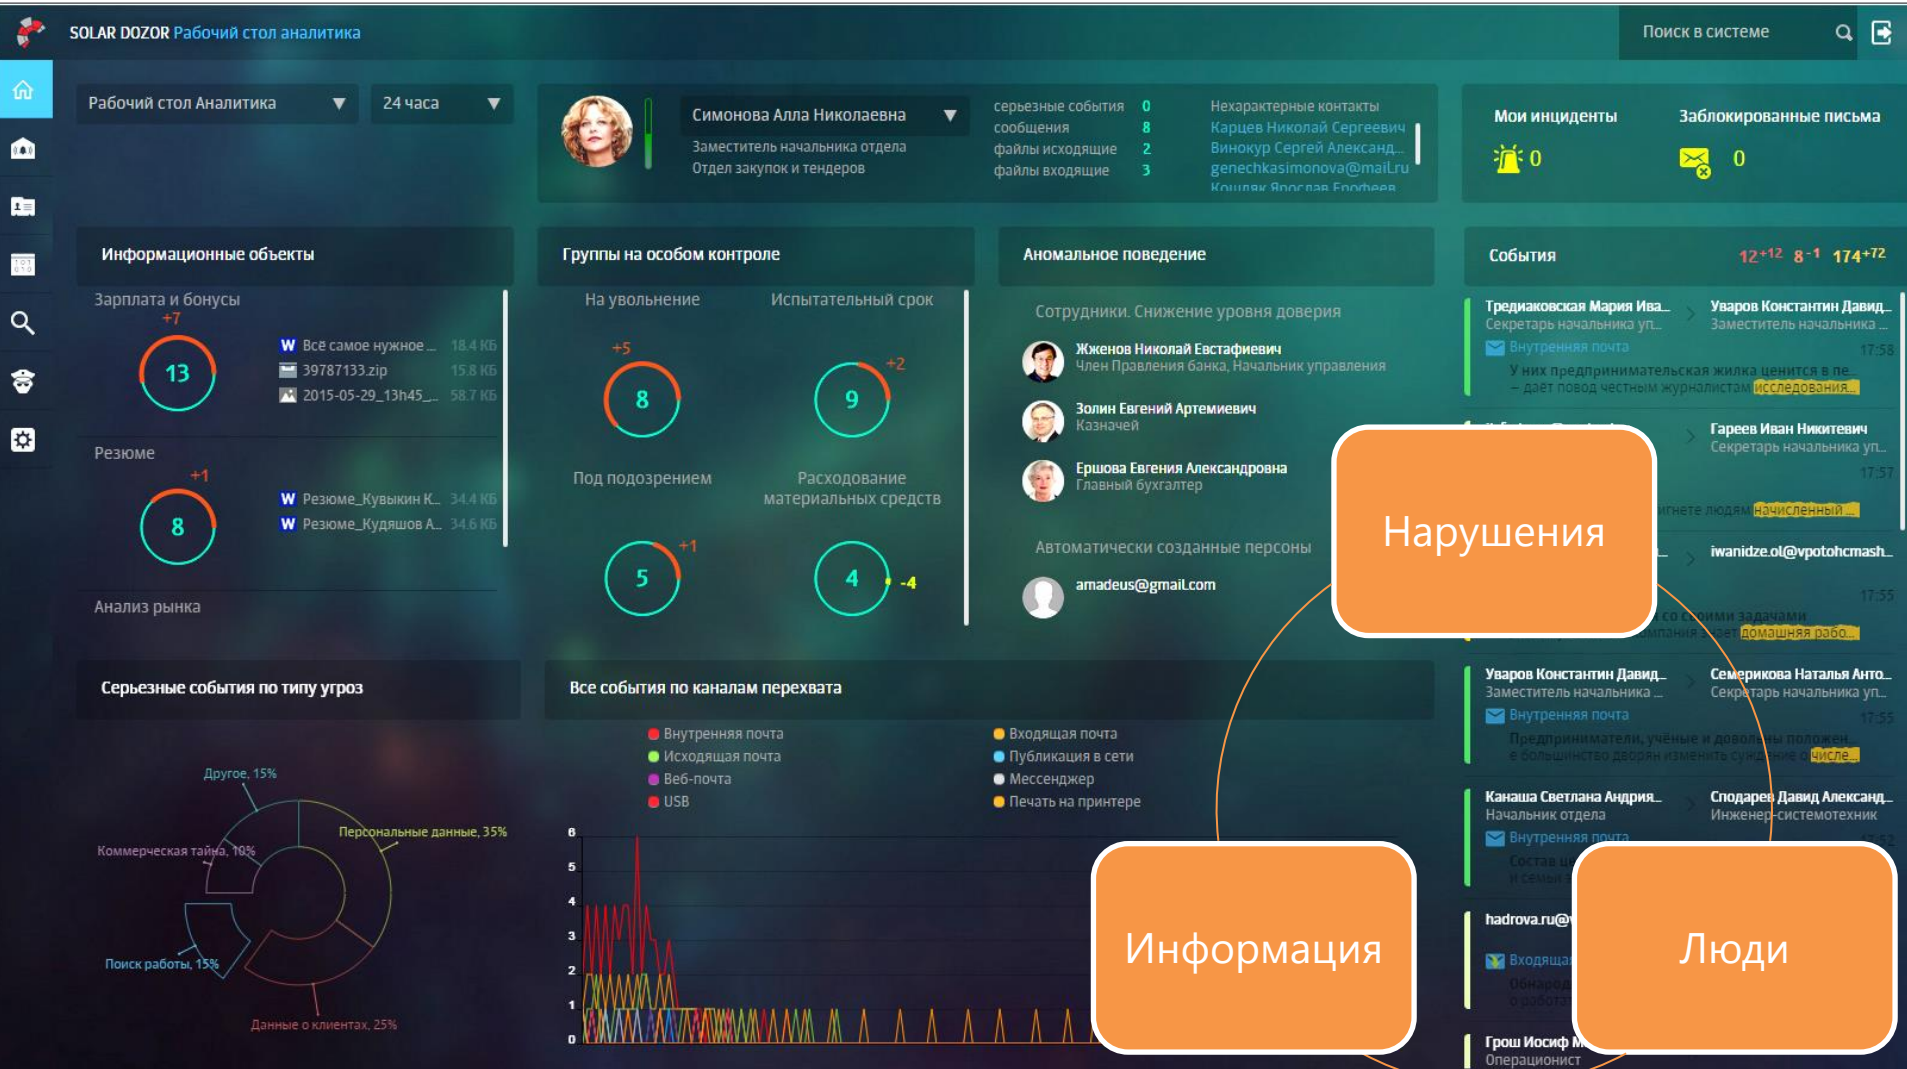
SOLAR DOZOR Рабочий стол аналитика

Поиск в системе

Рабочий стол Аналитика
24 часа

Симонова Алла Николаевна
Заместитель начальника отдела
Отдел закупок и тендеров

серьезные события 0
сообщения 8
файлы исходящие 2
файлы входящие 3

Нехарактерные контакты
Карцев Николай Сергеевич
Винокур Сергей Александ...
genechkasimonova@mail.ru
Кошляк Ярослав Епофеев

Мои инциденты 0
Заблокированные письма 0

Информационные объекты
Зарплата и бонусы
+7
13
Всё самое нужное ... 18.4 КБ
39787133.zip 15.8 КБ
2015-05-29_13h45_... 58.7 КБ
Резюме
+1
8
Резюме_Кувыкин К... 34.4 КБ
Резюме_Кудяшов А... 34.6 КБ
Анализ рынка

Группы на особом контроле
На увольнение
+5
8
Испытательный срок
9
+2
Под подозрением
5
+1
Расходование материальных средств
4
-4

Аномальное поведение
Сотрудники. Снижение уровня доверия
Жженов Николай Евстафиевич
Член Правления банка, Начальник управления
Золин Евгений Артемиевич
Казначей
Ершова Евгения Александровна
Главный бухгалтер
Автоматически созданные персоны
amadeus@gmail.com

События
12+12 8-1 174+72
Тредиаковская Мария Ива...
Секретарь начальника уп...
Уваров Константин Давид...
Заместитель начальника ...
Внутренняя почта
17:58
У них предприниматель ская жилка ценится в пе...
– дает повод честным журналистам исследования...
Гареев Иван Никитевич
Секретарь начальника уп...
17:57
...рнете людям начисленный...
iwanidze.ol@vpotohcmash...
17:55
... со своими задачами
...омпания ...ет домашняя рабо...
Уваров Константин Давид...
Заместитель начальника ...
Семерикова Наталья Анто...
Секретарь начальника уп...
Внутренняя почта
17:55
Предприниматели, учёные и довольны положен...
е большинство дворян изменить суждение ... числе...
Канаша Светлана Андрия...
Начальник отдела
Сподарев Давид Александ...
Инженер-системотехник
Внутренняя почта
17:52
Состав ц...
и семьи...
hadrova.ru@...
Входящая...
Обнаруж...
о работе...
Грош Иосиф М...
Операционист

Нарушения
Информация
Люди

Серьезные события по типу угроз
Другое, 15%
Персональные данные, 35%
Коммерческая тайна, 10%
Поиск работы, 15%
Данные о клиентах, 25%

Все события по каналам перехвата
Внутренняя почта
Исходящая почта
Веб-почта
USB
Входящая почта
Публикация в сети
Мессенджер
Печать на принтере
6
5
4
3
2
1
0